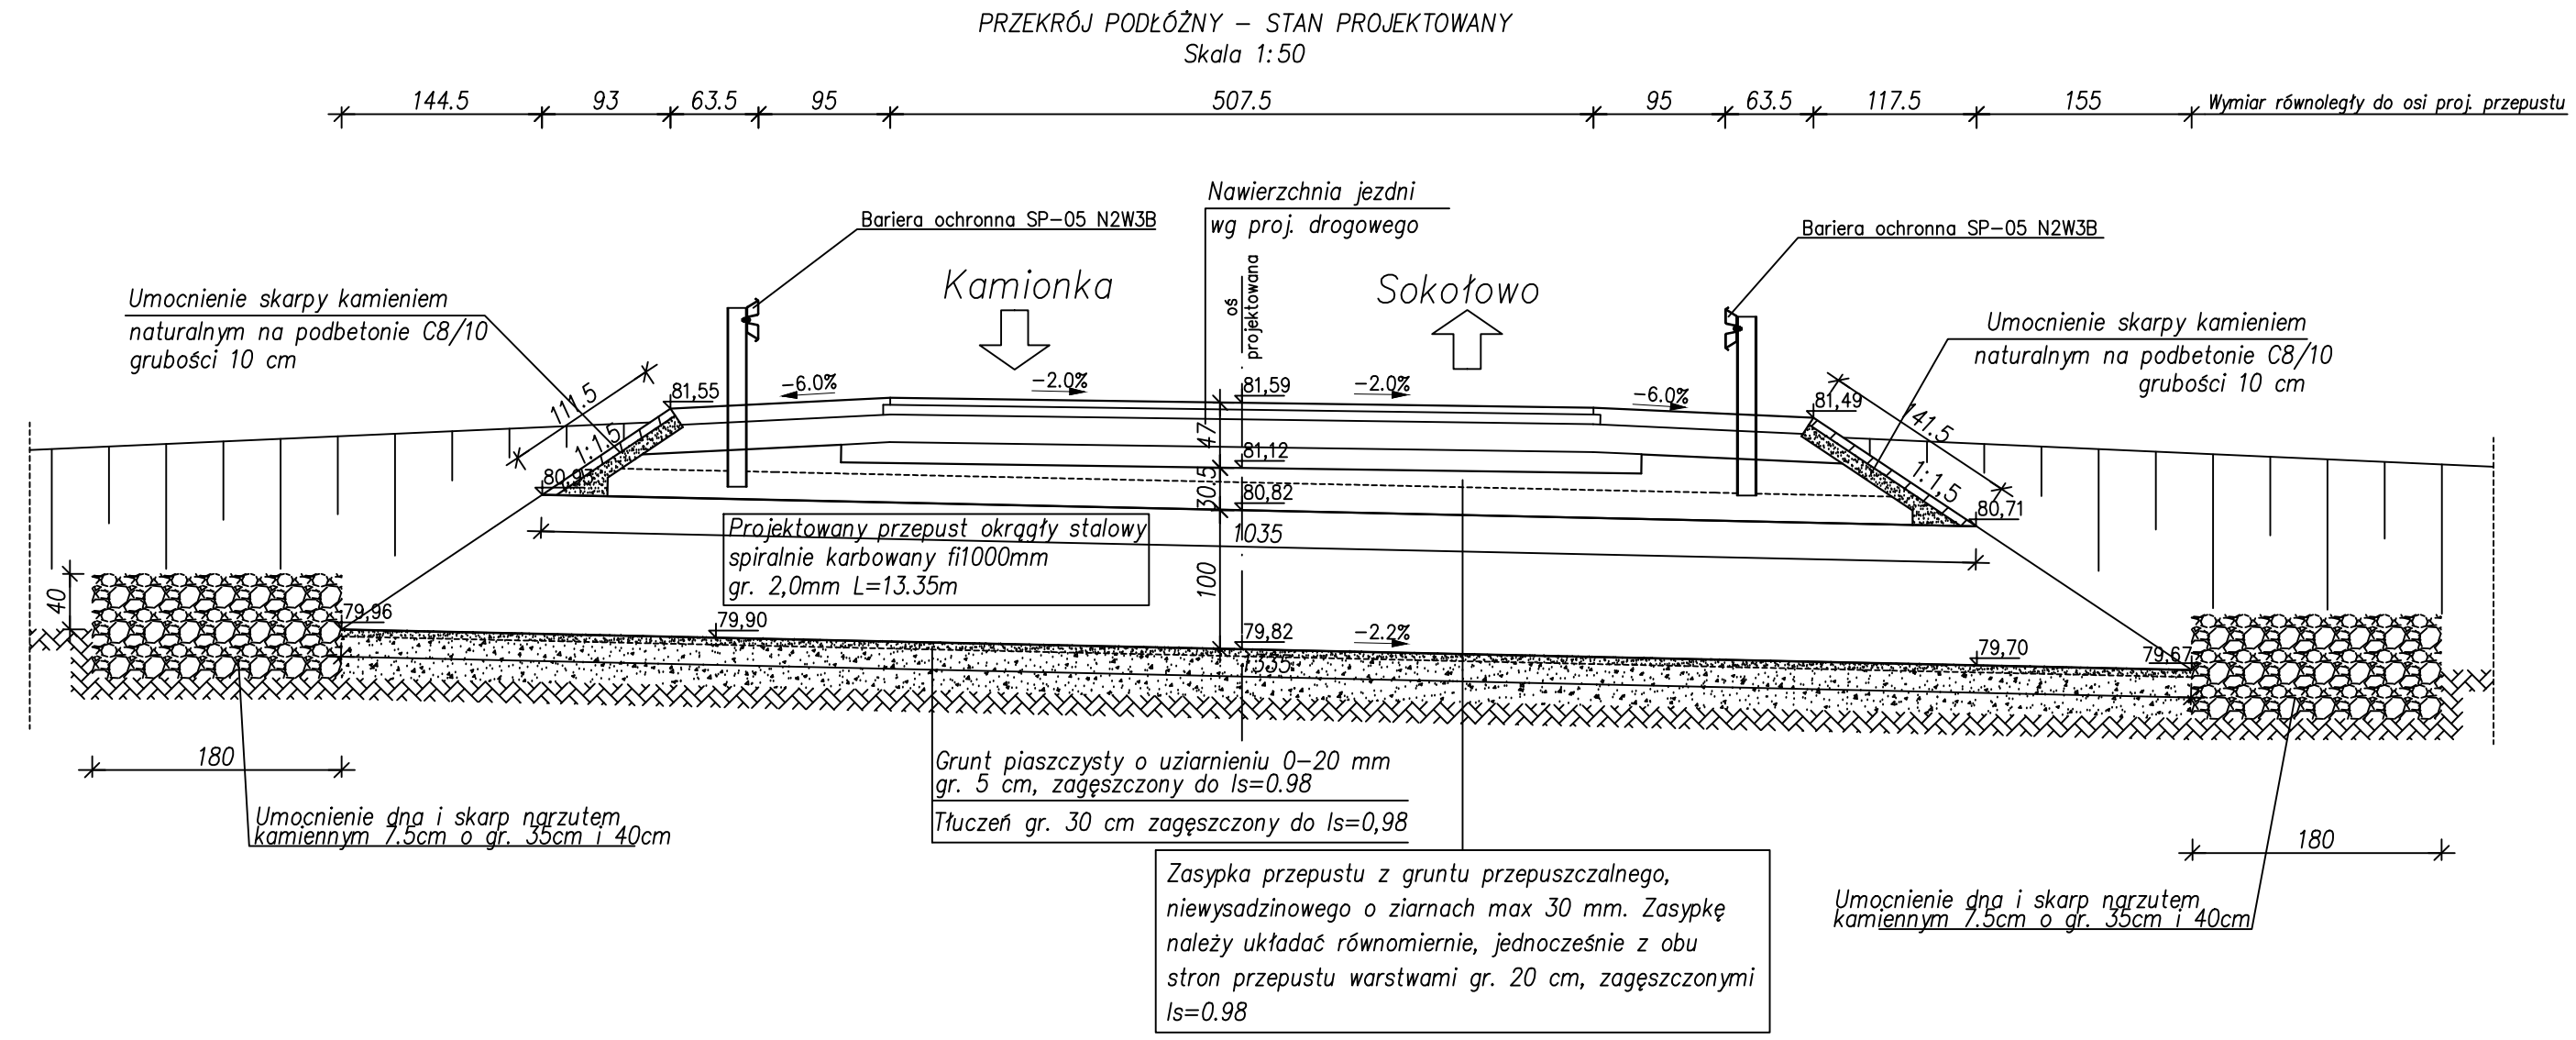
PRZEKRÓJ PODŁÓŻNY – STAN PROJEKTOWANY
Skala 1:50

144.5 93 63.5 95 507.5 95 63.5 117.5 155 Wymiar równoległy do osi proj. przepustu

Nawierzchnia jezdni
wg proj. drogowego

Bariera ochronna SP-05 N2W3B

Bariera ochronna SP-05 N2W3B

Kamionka

Sokołowo

oś projektowana

Umocnienie skarpy kamieniem
naturalnym na podbetonie C8/10
grubości 10 cm

Umocnienie skarpy kamieniem
naturalnym na podbetonie C8/10
grubości 10 cm

111.5
1:1.5
81,55
-6.0%
-2.0%
81,59
-2.0%
-6.0%
81,49
141.5
1:1.5
47
81,12
30.5
80,82
80,92
80,71
1035
100

Projektowany przepust okrągły stalowy
spiralnie karbowany fi1000mm
gr. 2,0mm L=13.35m

40
79,96
79,90
79,82
-2.2%
1335
79,70
79,67

180

Umocnienie dna i skarp narzutem
kamiennym 7.5cm o gr. 35cm i 40cm

Grunt piaszczysty o uziarnieniu 0–20 mm
gr. 5 cm, zagęszczony do Is=0.98

Tłuczeń gr. 30 cm zagęszczony do Is=0,98

Zasypka przepustu z gruntu przepuszczalnego,
niewysadzinowego o ziarnach max 30 mm. Zasypkę
należy układać równomiernie, jednocześnie z obu
stron przepustu warstwami gr. 20 cm, zagęszczonymi
Is=0.98

180

Umocnienie dna i skarp narzutem
kamiennym 7.5cm o gr. 35cm i 40cm